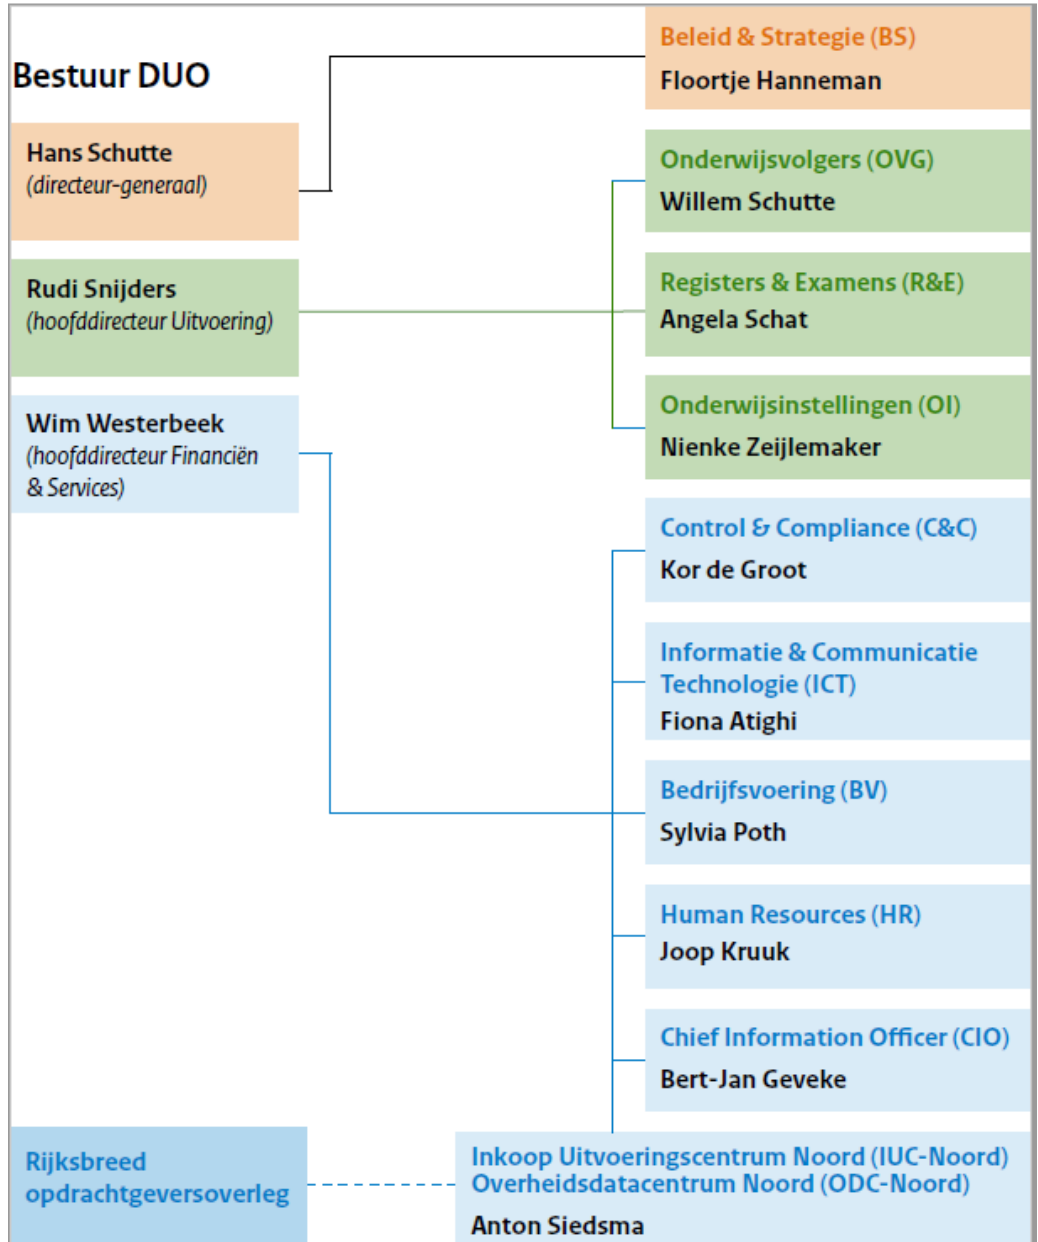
Bestuur DUO

Hans Schutte
(directeur-generaal)

Rudi Snijders
(hoofddirecteur Uitvoering)

Wim Westerbeek
(hoofddirecteur Financiën & Services)

Beleid & Strategie (BS)
Floortje Hanneman

Onderwijsvolgers (OVG)
Willem Schutte

Registers & Examens (R&E)
Angela Schat

Onderwijsinstellingen (OI)
Nienke Zeijlemaker

Control & Compliance (C&C)
Kor de Groot

Informatie & Communicatie Technologie (ICT)
Fiona Atighi

Bedrijfsvoering (BV)
Sylvia Poth

Human Resources (HR)
Joop Kruuk

Chief Information Officer (CIO)
Bert-Jan Geveke

Rijksbreed opdrachtgeversoverleg

Inkoop Uitvoeringscentrum Noord (IUC-Noord)
Overheidsdatacentrum Noord (ODC-Noord)
Anton Siedsma